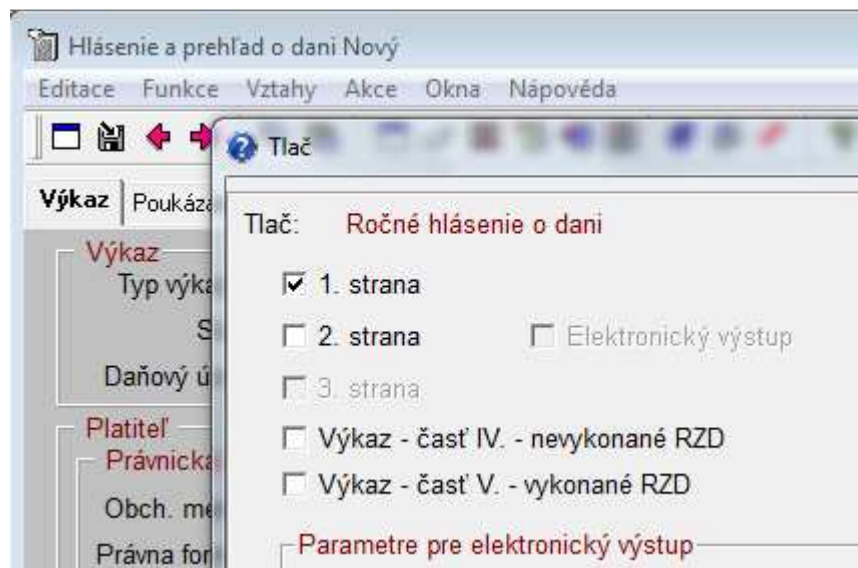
Hlásenie a prehľad o dani Nový

Editace Funkce Vztahy Akce Okna Nápověda

Tlač

Výkaz Poukáza

Výkaz
Typ výka
S
Daňový ú

Platiteľ
Právnick
Obch. m
Právna for

Tlač: Ročné hlásenie o dani

☑ 1. strana
☐ 2. strana
☐ Elektronický výstup
☐ 3. strana
☐ Výkaz - časť IV. - nevykonané RZD
☐ Výkaz - časť V. - vykonané RZD

Parametre pre elektronický výstup